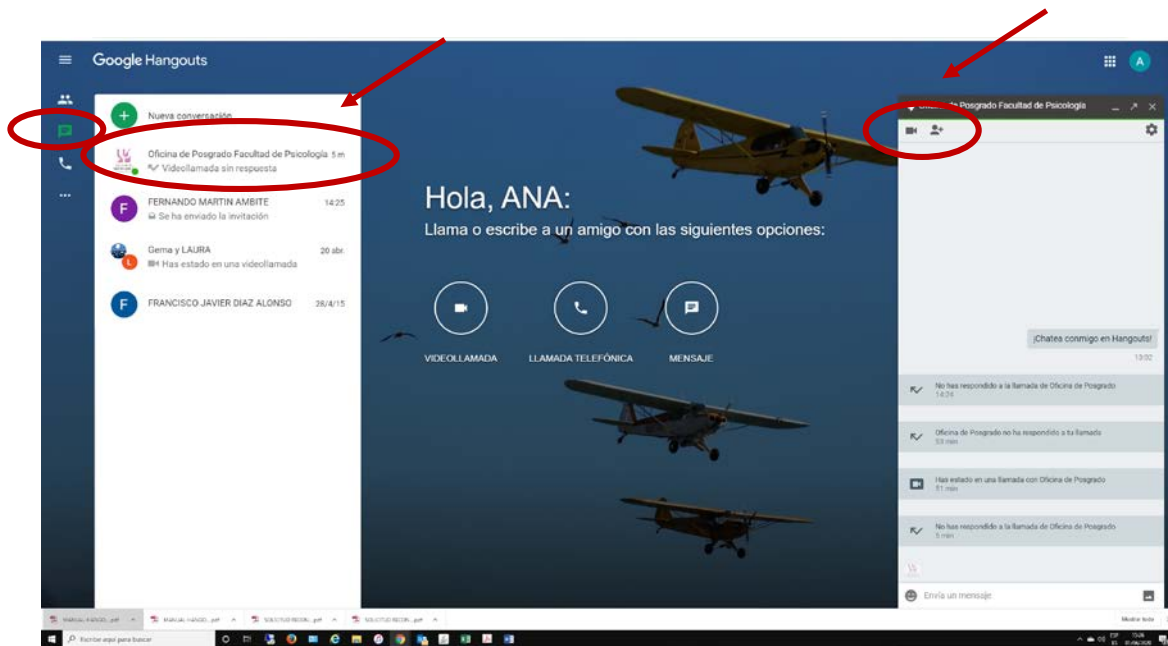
Google Hangouts

A

Nueva conversación

Oficina de Posgrado Facultad de Psicología 5 m
Videollamada sin respuesta

FERNANDO MARTIN AMBITE 14:25
Se ha enviado la invitación

Gema y LAURA 20 abr.
Has estado en una videollamada

FRANCISCO JAVIER DIAZ ALONSO 28/4/15

Hola, ANA:
Llama o escribe a un amigo con las siguientes opciones:

VIDEOLLAMADA
LLAMADA TELEFÓNICA
MENSAJE

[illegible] Posgrado Facultad de Psicología

¡Chatea conmigo en Hangouts!
13:02

No has respondido a la llamada de Oficina de Posgrado
14:24

Oficina de Posgrado no ha respondido a tu llamada
53 min

Has estado en una llamada con Oficina de Posgrado
31 min

No has respondido a la llamada de Oficina de Posgrado
5 min

Envía un mensaje

MANUAL HANGO....pdf
MANUAL HANGO....pdf
SOLICITUD RECON....pdf
SOLICITUD RECON....pdf
Mostrar todo

Escribe aquí para buscar